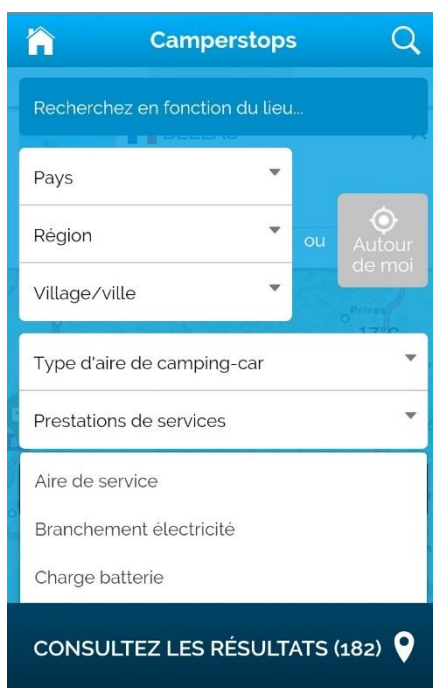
Camperstops

Recherchez en fonction du lieu...

Pays

Région

Village/ville

ou

Autour de moi

Type d'aire de camping-car

Prestations de services

Aire de service

Branchement électricité

Charge batterie

CONSULTEZ LES RÉSULTATS (182)